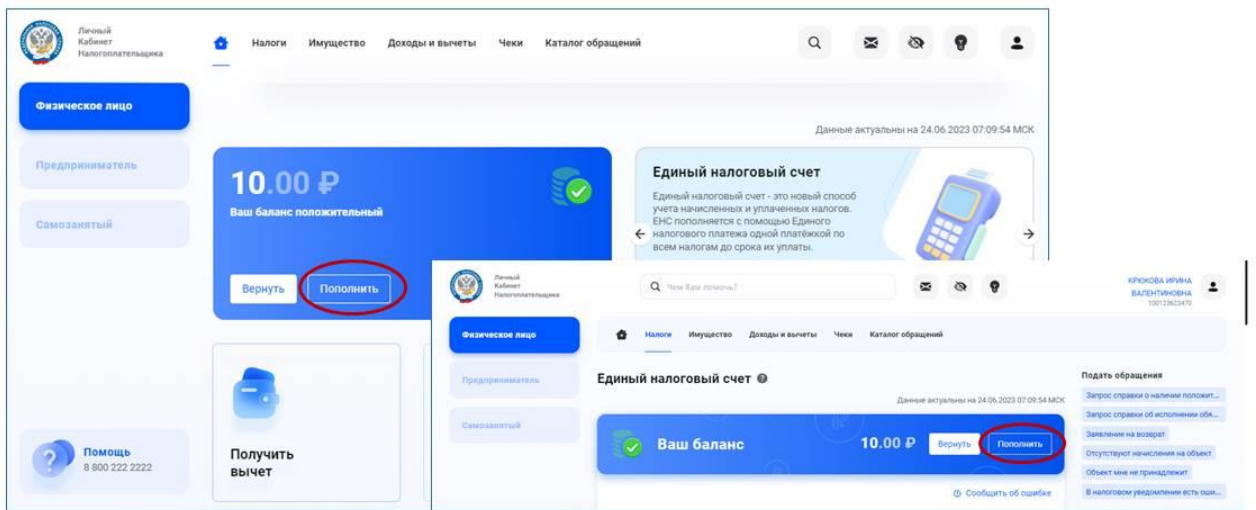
Личный Кабинет Налогоплательщика

Налоги Имущество Доходы и вычеты Чеки Каталог обращений

Физическое лицо

Предприниматель

Самозанятый

Данные актуальны на 24.06.2023 07:09:54 МСК

10.00 ₽
Ваш баланс положительный

Вернуть Пополнить

Единый налоговый счет
Единый налоговый счет - это новый способ учета начисленных и уплаченных налогов. ЕНС пополняется с помощью Единого налогового платежа одной платёжкой по всем налогам до срока их уплаты.

Получить вычет

Помощь
8 800 222 2222

Личный Кабинет Налогоплательщика

Чем Вам помочь?

КРЮКОВА ИРИНА ВАЛЕНТИНОВНА
100123623470

Физическое лицо

Предприниматель

Самозанятый

Налоги Имущество Доходы и вычеты Чеки Каталог обращений

Единый налоговый счет

Данные актуальны на 24.06.2023 07:09:54 МСК

Ваш баланс 10.00 ₽ Вернуть Пополнить

Сообщить об ошибке

Подать обращения
Запрос справки о наличии положит...
Запрос справки об исполнении обя...
Заявление на возврат
Отсутствуют начисления на объект
Объект мне не принадлежит
В налоговом уведомлении есть оши...